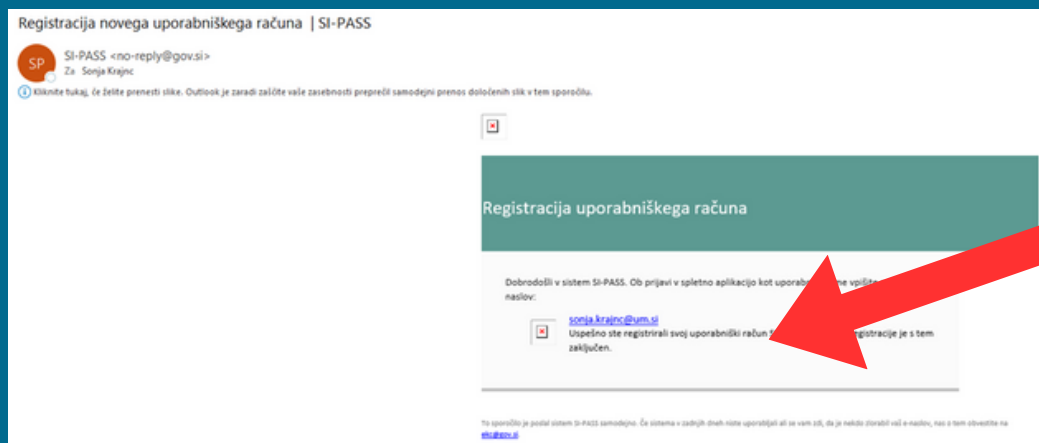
Registracija novega uporabniškega računa | SI-PASS

SP
SI-PASS <no-reply@gov.si>
Za Sonja Krajnc

Kliknite tukaj, če želite prenesti slike. Outlook je zaradi zaščite vaše zasebnosti preprečil samodejni prenos določenih slik v tem sporočilu.

Registracija uporabniškega računa

Dobrodošli v sistem SI-PASS. Ob prijavi v spletno aplikacijo kot uporab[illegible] vpiš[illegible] naslov:

sonja.krajnc@um.si
Uspešno ste registrirali svoj uporabniški račun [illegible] registracije je s tem zaključen.

To sporočilo je poslal sistem SI-PASS samodejno. Če sistema v zadnjih dneh niste uporabljali ali se vam zdi, da je nekdo zlorabil vaš e-naslov, nas o tem obvestite na eki@gov.si.